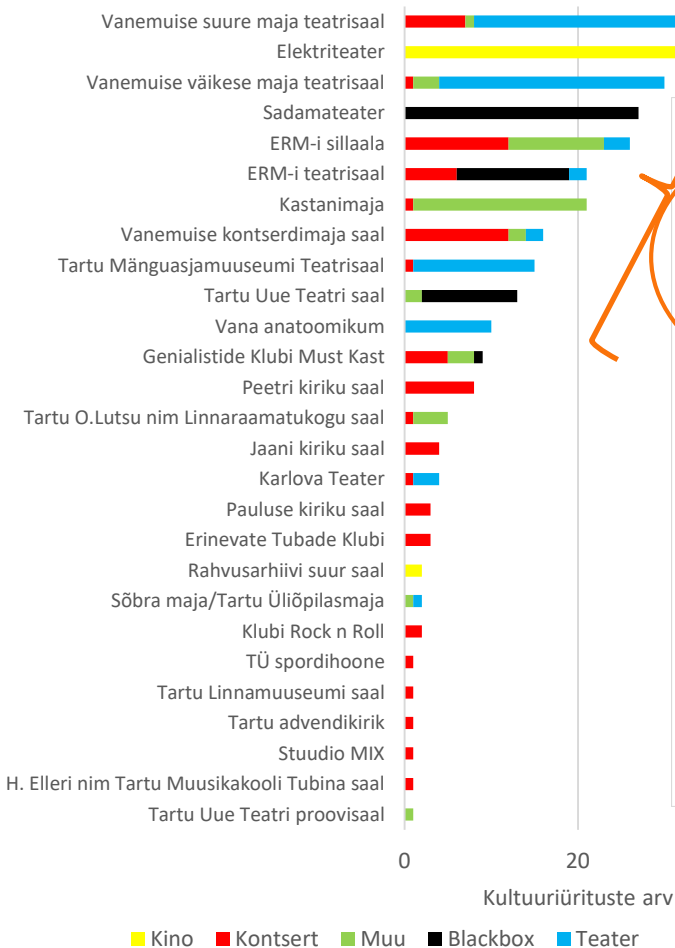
Vanemuise suure maja teatrisaal
Elektriteater
Vanemuise väikese maja teatrisaal
Sadamateater
ERM-i sillaala
ERM-i teatrisaal
Kastanimaja
Vanemuise kontserdimaja saal
Tartu Mänguasjamuuseumi Teatrisaal
Tartu Uue Teatri saal
Vana anatoomikum
Genialistide Klubi Must Kast
Peetri kiriku saal
Tartu O.Lutsu nim Linnaraamatukogu saal
Jaani kiriku saal
Karlova Teater
Pauluse kiriku saal
Erinevate Tubade Klubi
Rahvusarhiivi suur saal
Sõbra maja/Tartu Üliõpilasmaja
Klubi Rock n Roll
TÜ spordihoone
Tartu Linnamuuseumi saal
Tartu advendikirik
Stuudio MIX
H. Elleri nim Tartu Muusikakooli Tubina saal
Tartu Uue Teatri proovisaal

0
20

Kultuuriürituste arv

Kino Kontsert Muu Blackbox Teater